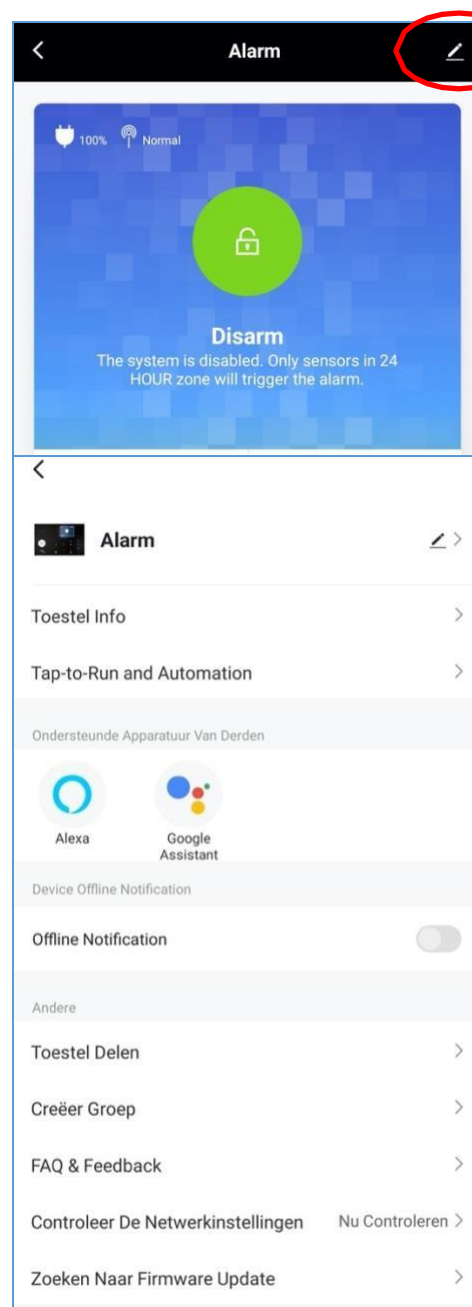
Alarm

100% Normal

Disarm
The system is disabled. Only sensors in 24 HOUR zone will trigger the alarm.

Alarm

Toestel Info

Tap-to-Run and Automation

Ondersteunde Apparatuur Van Derden

Alexa

Google Assistant

Device Offline Notification

Offline Notification

Andere

Toestel Delen

Creëer Groep

FAQ & Feedback

Controleer De Netwerkinstellingen Nu Controleren

Zoeken Naar Firmware Update